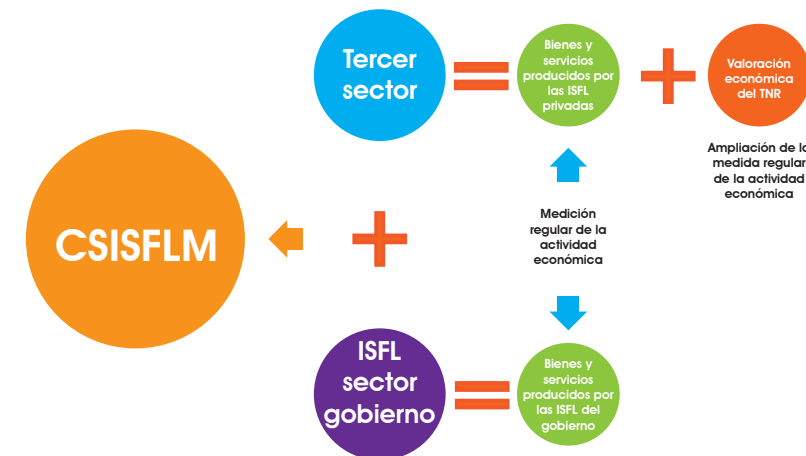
Tercer sector

Bienes y servicios producidos por las ISFL privadas

Valoración económica del TNR

Ampliación de la medida regular de la actividad económica

CSISFLM

Medición regular de la actividad económica

ISFL sector gobierno

Bienes y servicios producidos por las ISFL del gobierno